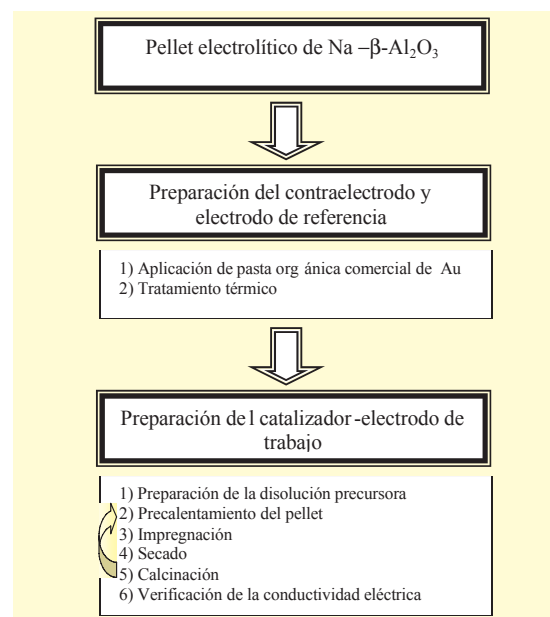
Pellet electrolítico de Na $-\beta$-$Al_2O_3$

Preparación del contraelectrodo y electrodo de referencia

1) Aplicación de pasta org ánica comercial de Au
2) Tratamiento térmico

Preparación de l catalizador -electrodo de trabajo

1) Preparación de la disolución precursora
2) Precalentamiento del pellet
3) Impregnación
4) Secado
5) Calcinación
6) Verificación de la conductividad eléctrica